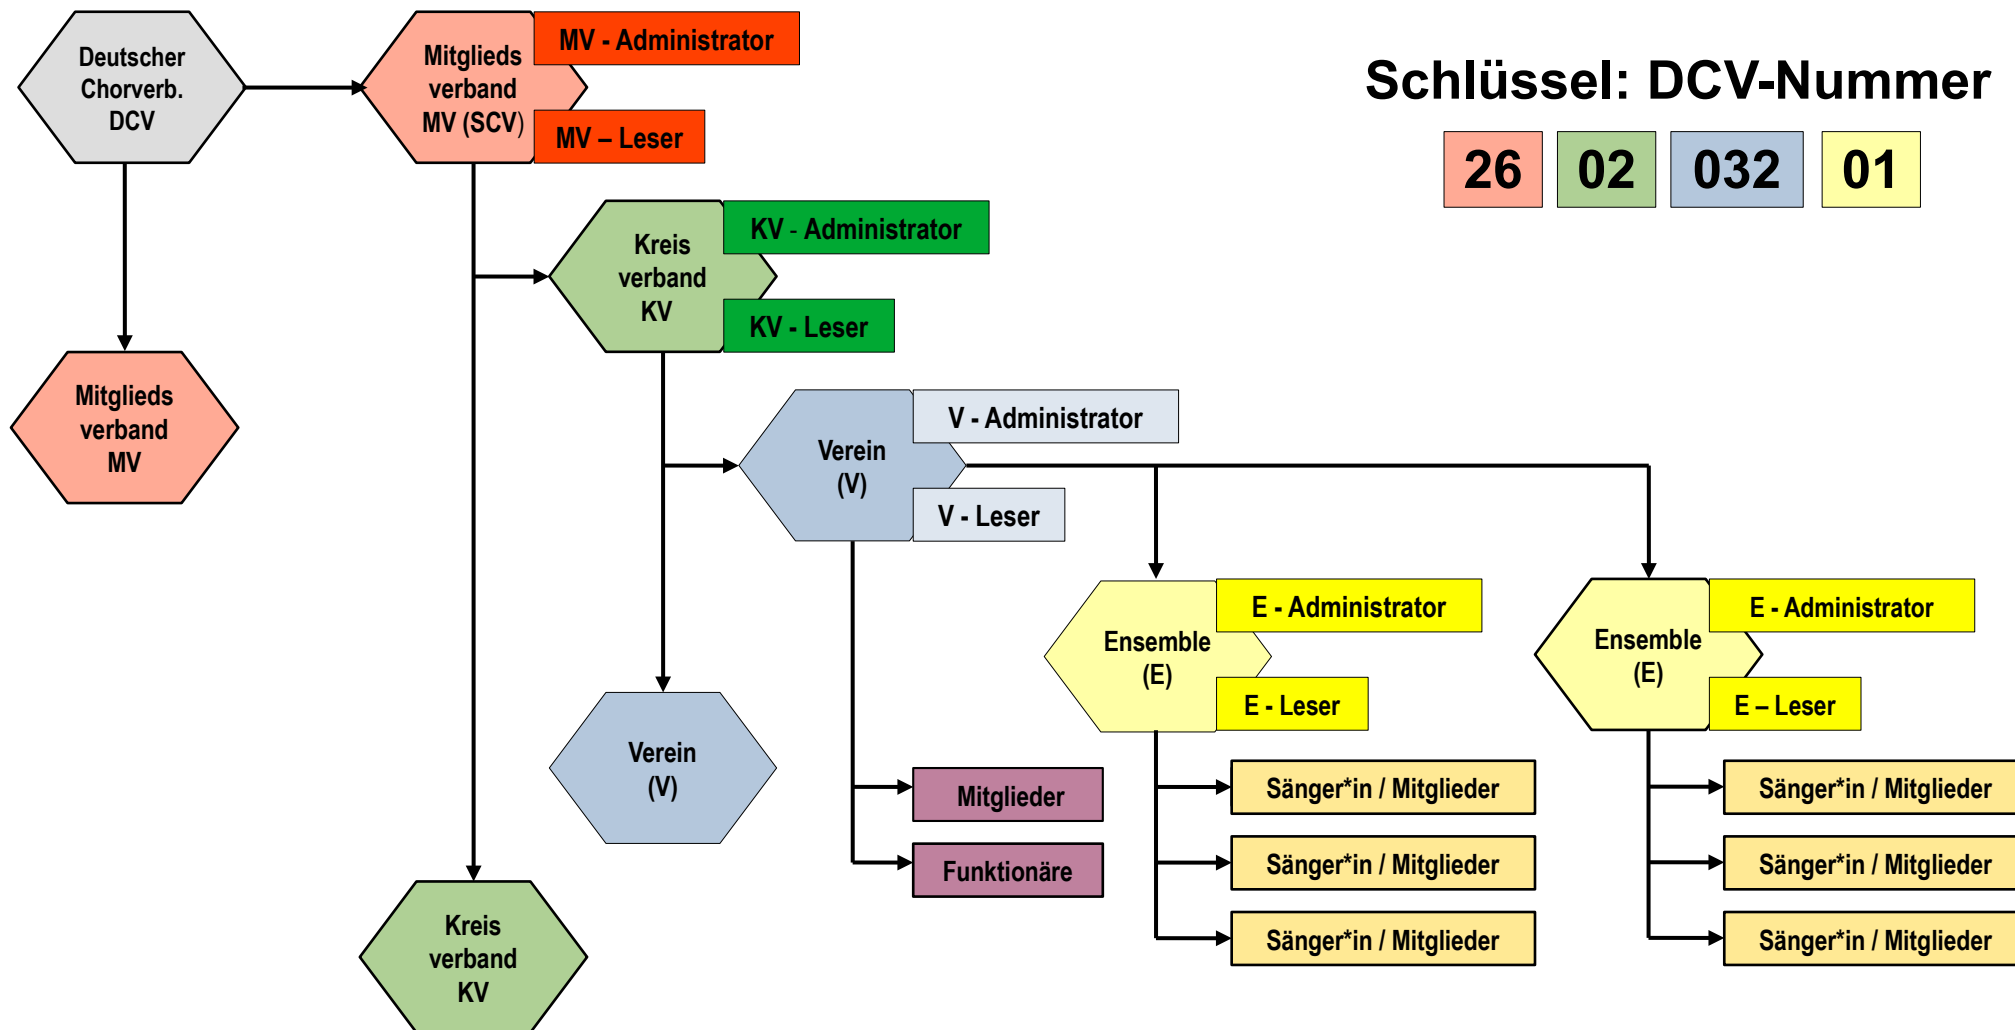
Deutscher Chorverb. DCV

Mitglieds verband MV (SCV)

MV - Administrator

MV – Leser

Schlüssel: DCV-Nummer

| 26 | 02 | 032 | 01 |
|---|---|---|---|

Kreis verband KV

KV - Administrator

KV - Leser

Mitglieds verband MV

Verein (V)

V - Administrator

V - Leser

Ensemble (E)

E - Administrator

E - Leser

Ensemble (E)

E - Administrator

E – Leser

Verein (V)

Mitglieder

Funktionäre

Sänger*in / Mitglieder

Sänger*in / Mitglieder

Sänger*in / Mitglieder

Sänger*in / Mitglieder

Sänger*in / Mitglieder

Sänger*in / Mitglieder

Kreis verband KV